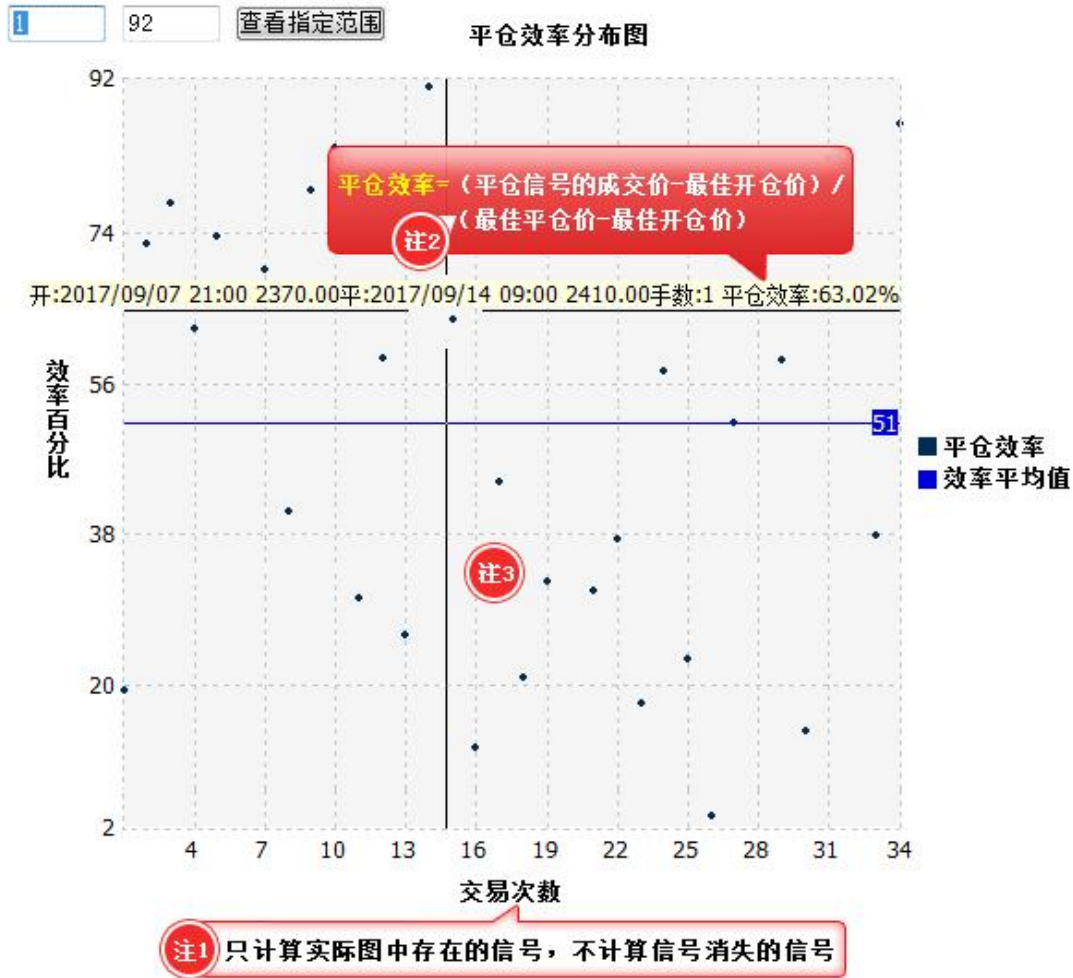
1 92 查看指定范围

平仓效率分布图

92

74

56

38

20

2

效率百分比

平仓效率=（平仓信号的成交价-最佳开仓价）/（最佳平仓价-最佳开仓价）

注2

开:2017/09/07 21:00 2370.00平:2017/09/14 09:00 2410.00手数:1 平仓效率:63.02%

51

平仓效率
效率平均值

注3

4 7 10 13 16 19 22 25 28 31 34

交易次数

注1 只计算实际图中存在的信号，不计算信号消失的信号